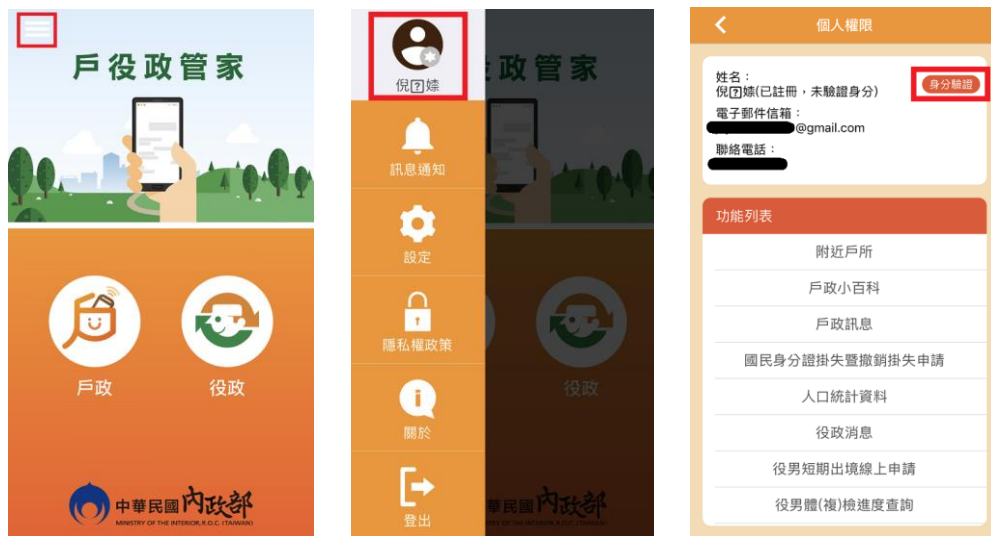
戶役政管家

戶政

役政

中華民國內政部
MINISTRY OF THE INTERIOR, R.O.C. (TAIWAN)

倪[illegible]婕

訊息通知

設定

隱私權政策

關於

登出

政管家

役政

中華民國內政部
MINISTRY OF THE INTERIOR, R.O.C. (TAIWAN)

個人權限

姓名：
倪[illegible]婕(已註冊，未驗證身分)

身分驗證

電子郵件信箱：
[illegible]@gmail.com

聯絡電話：
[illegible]

功能列表

附近戶所

戶政小百科

戶政訊息

國民身分證掛失暨撤銷掛失申請

人口統計資料

役政消息

役男短期出境線上申請

役男體(複)檢進度查詢